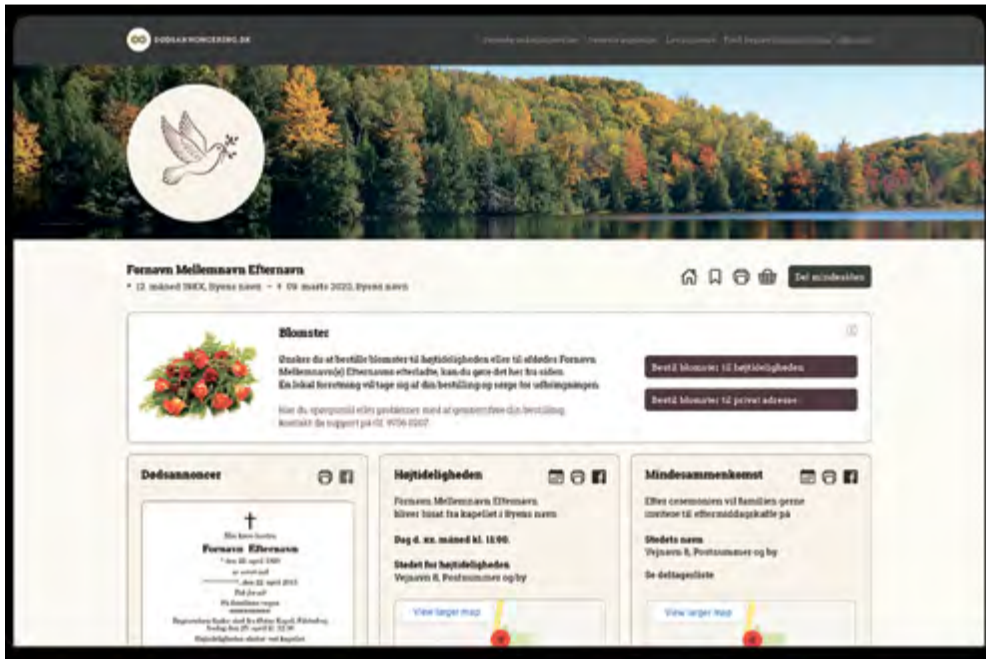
DODSANNONCERING.DK

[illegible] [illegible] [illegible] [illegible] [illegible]

Fornavn Mellemnavn Efternavn
* 12. måned 19XX, Byens navn – † 09. marts 2022, Byens navn

Del mindesiden

Blomster

Ønsker du at bestille blomster til højtideligheden eller til afdøde Fornavn Mellemnavn(s) Efternavns efterladte, kan du gøre det her fra siden. En lokal forretning vil tage sig af din bestilling og sørge for udbringningen.

Har du spørgsmål eller problemer med at gennemføre din bestilling, kontakt da support på tlf. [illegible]

Bestil blomster til højtideligheden

Bestil blomster til privat adresse

Dødsannoncer

†
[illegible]
Fornavn Efternavn
* den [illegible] april 19XX
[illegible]
† den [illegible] april 20XX
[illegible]
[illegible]
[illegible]
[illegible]
Højtideligheden slutter ved kapellet

Højtideligheden

Fornavn Mellemnavn Efternavn bliver bisat fra kapellet i Byens navn

Dag d. xx. måned kl. 13.00.

Stedet for højtideligheden
Vejnavn 8, Postnummer og by

View larger map

Mindesammenkomst

Efter ceremonien vil familien gerne invitere til eftermiddagskaffe på

Stedets navn
Vejnavn 8, Postnummer og by

Se deltageliste

View larger map